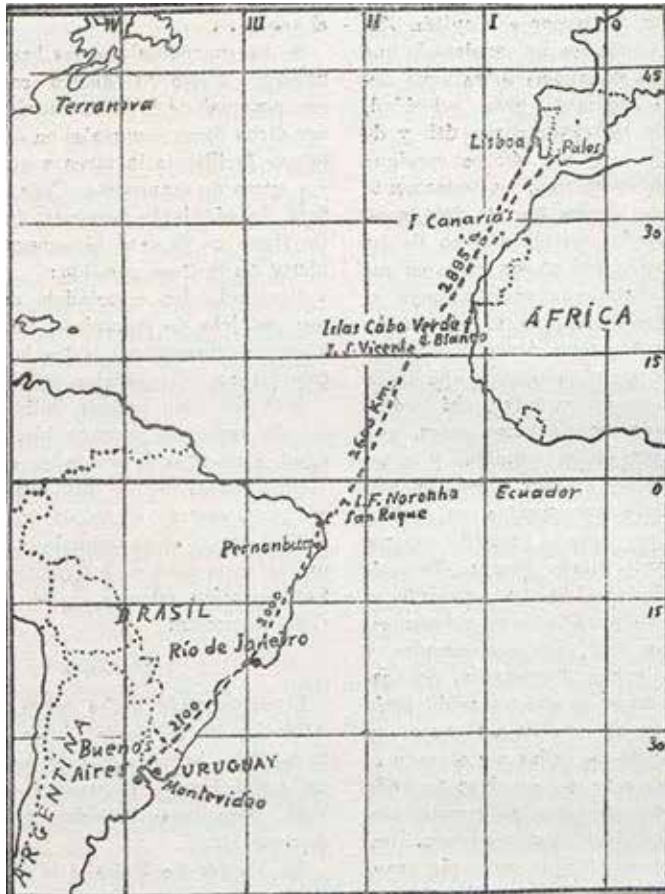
IV
III
II
I
0
45
30
15
0
15
30
Terranova
Lisboa
Palos
I. Canarias
2.885
Islas Cabo Verde
I. S. Vicente
C. Blanco
ÁFRICA
2.600 Km.
I. F. Noronha
San Roque
Ecuador
Pernambuco
BRASIL
2.000
Río de Janeiro
2100
Buenos Aires
URUGUAY
Montevideo
ARGENTINA